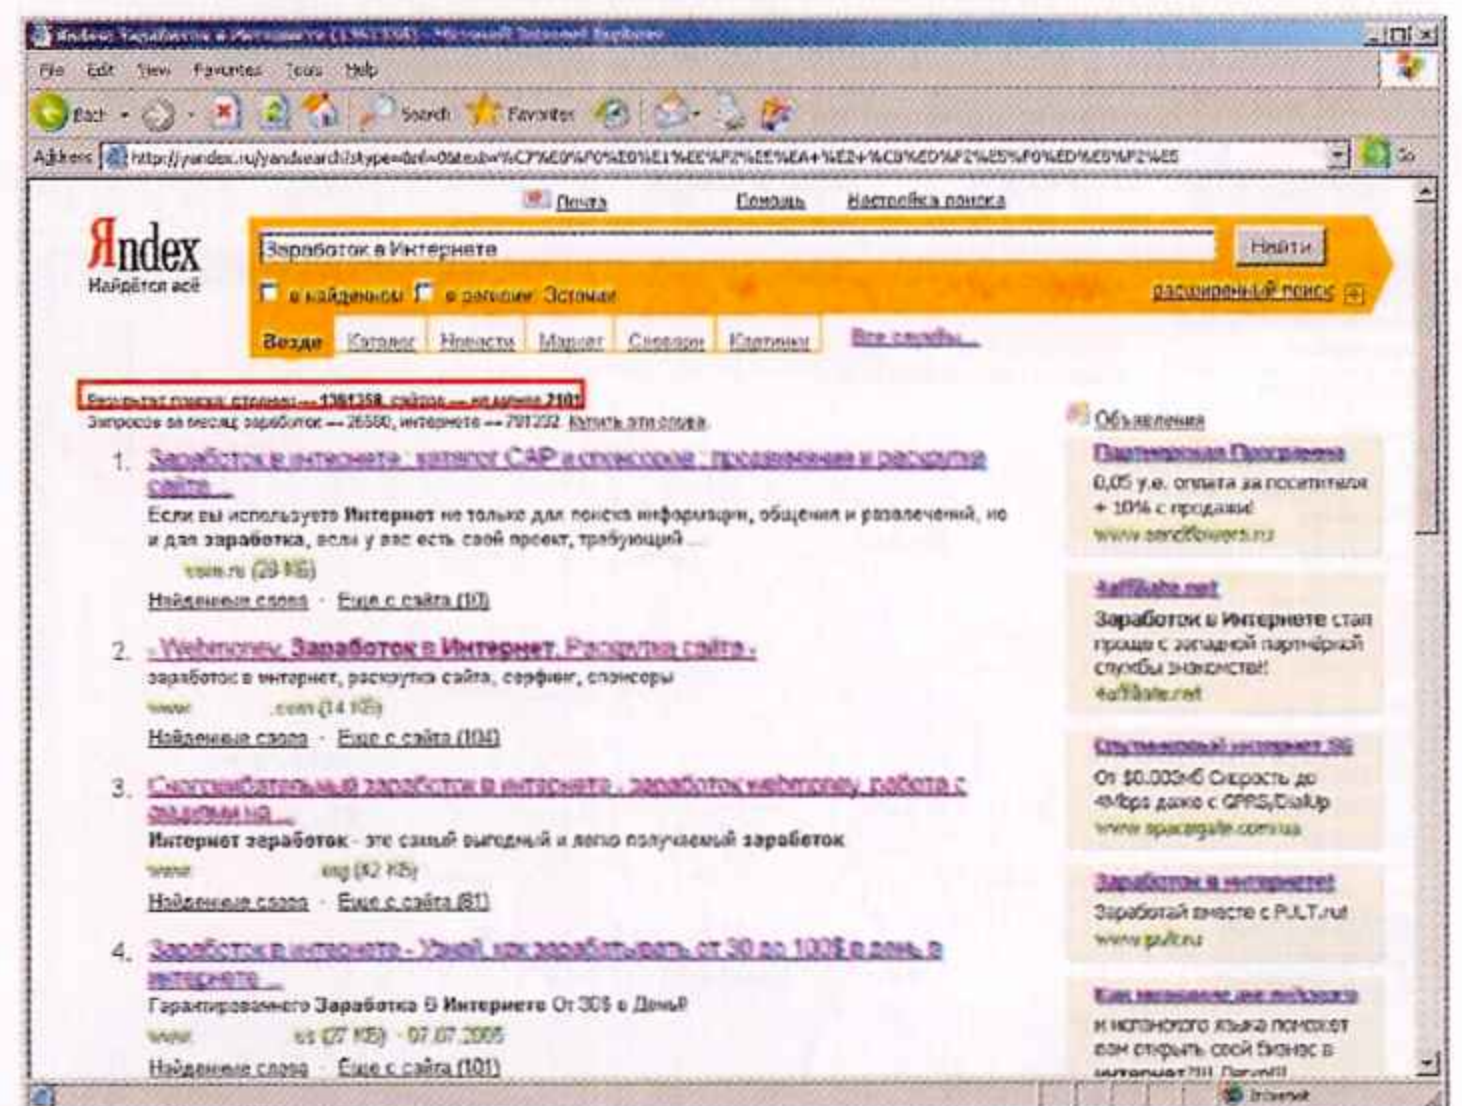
Яндекс: Заработок в Интернете (1361358) - Microsoft Internet Explorer

File Edit View Favorites Tools Help

Back Search Favorites

Address http://yandex.ru/yandsearch?stype=&nl=0&text=%C7%E0%F0%E0%E1%EE%F2%EE%EA+%E2+%C8%ED%F2%E5%F0%ED%E5%F2%E5 Go

Почта Помощь Настройка поиска

Яndex
Найдётся всё

Заработок в Интернете

Найти

в найденном в регионе Эстония

расширенный поиск

Везде Каталог Новости Маркет Словари Картинки Все службы...

Результат поиска: страниц — 1361358, сайтов — не менее 2101

Запросов за месяц: заработок — 26550, интернете — 791232 Купить это слово

1. Заработок в интернете, каталог САР и спонсоров, продвижение и раскрутка сайта...
Если вы используете Интернет не только для поиска информации, общения и развлечений, но и для заработка, если у вас есть свой проект, требующий ...
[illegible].ru (29 КБ)
Найденные слова · Еще с сайта (10)

2. ...Webmoney. Заработок в Интернет. Раскрутка сайта...
заработок в интернет, раскрутка сайта, серфинг, спонсоры
www. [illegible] .com (14 КБ)
Найденные слова · Еще с сайта (104)

3. Сногсшибательный заработок в интернете, заработок webmoney, работа с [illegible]...
Интернет заработок - это самый выгодный и легко получаемый заработок
www. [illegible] .org (82 КБ)
Найденные слова · Еще с сайта (81)

4. Заработок в интернете - Узнай, как зарабатывать от 30 до 100$ в день в интернете...
Гарантированного Заработка В Интернете От 30$ в День!!!
www. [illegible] (27 КБ) · 07.07.2005
Найденные слова · Еще с сайта (101)

Объявления

Партнерская Программа
0,05 у.е. оплата за посетителя + 10% с продаж!
www.sendflowers.ru

4affiliate.net
Заработок в Интернете стал проще с западной партнёркой службы знакомств!
4affiliate.net

Спутниковый интернет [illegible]
От $0.003/Мб Скорость до 4Mbps даже с GPRS/DialUp
www.spacegate.com.ua

Заработок в интернете!
Заработай вместе с PULT.ru!
www.pult.ru

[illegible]
и иностранного языка поможет вам открыть свой бизнес в интернет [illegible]

Internet